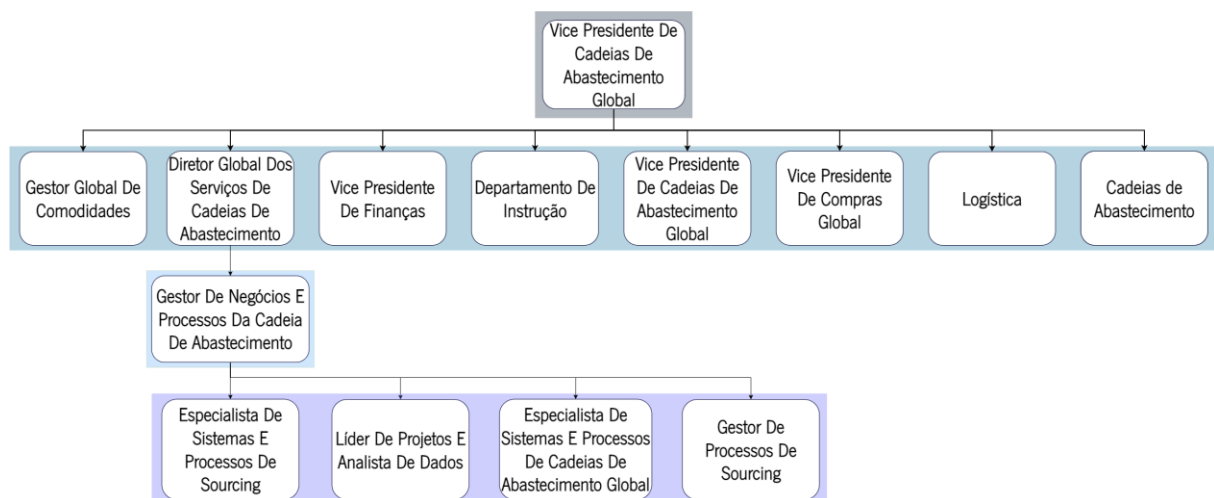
Vice Presidente De Cadeias De Abastecimento Global

Gestor Global De Comodidades

Diretor Global Dos Serviços De Cadeias De Abastecimento

Vice Presidente De Finanças

Departamento De Instrução

Vice Presidente De Cadeias De Abastecimento Global

Vice Presidente De Compras Global

Logística

Cadeias de Abastecimento

Gestor De Negócios E Processos Da Cadeia De Abastecimento

Especialista De Sistemas E Processos De Sourcing

Líder De Projetos E Analista De Dados

Especialista De Sistemas E Processos De Cadeias De Abastecimento Global

Gestor De Processos De Sourcing